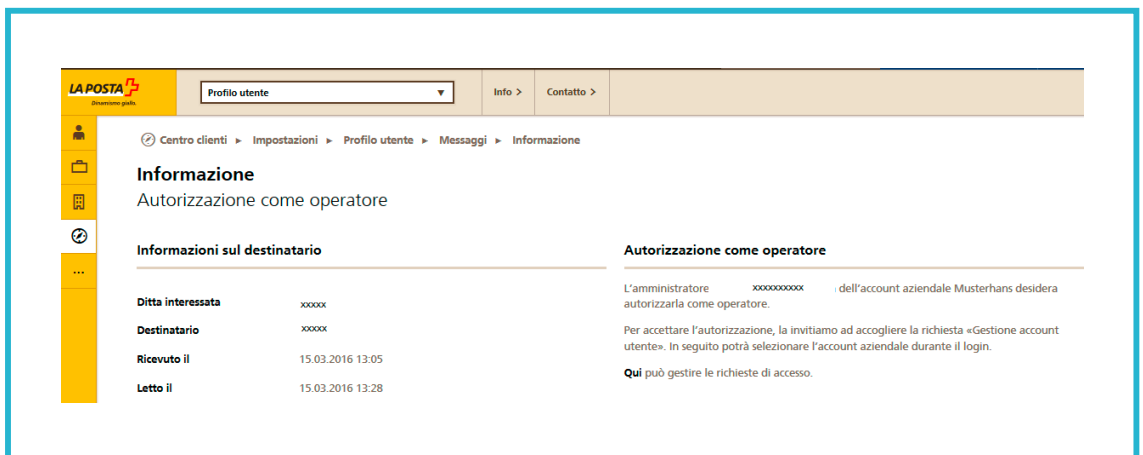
LA POSTA
Dinamismo giallo.

Profilo utente ▼

Info >

Contatto >

...

Centro clienti ► Impostazioni ► Profilo utente ► Messaggi ► Informazione

Informazione

Autorizzazione come operatore

Informazioni sul destinatario

| | |
|---|---|
| Ditta interessata | xxxxx |
| Destinatario | xxxxx |
| Ricevuto il | 15.03.2016 13:05 |
| Letto il | 15.03.2016 13:28 |

Autorizzazione come operatore

L'amministratore xxxxxxxxxx dell'account aziendale Musterhans desidera autorizzarla come operatore.

Per accettare l'autorizzazione, la invitiamo ad accogliere la richiesta «Gestione account utente». In seguito potrà selezionare l'account aziendale durante il login.

Qui può gestire le richieste di accesso.